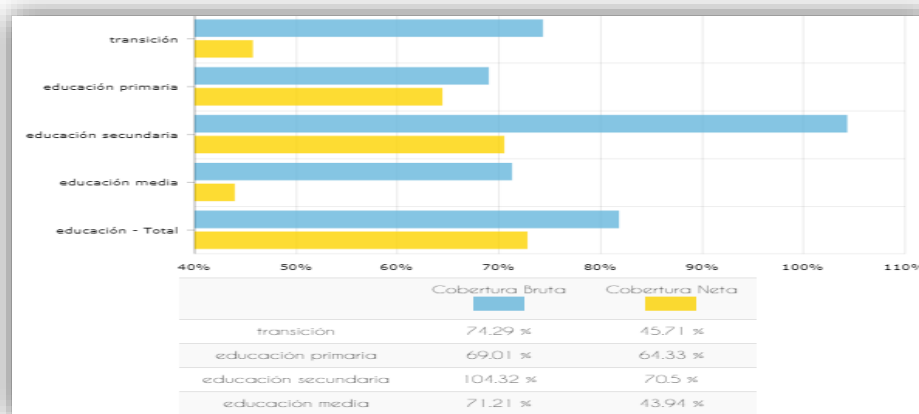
transición

educación primaria

educación secundaria

educación media

educación - Total

40% 50% 60% 70% 80% 90% 100% 110%

| | Cobertura Bruta | Cobertura Neta |
|---|---|---|
| transición | 74.29 % | 45.71 % |
| educación primaria | 69.01 % | 64.33 % |
| educación secundaria | 104.32 % | 70.5 % |
| educación media | 71.21 % | 43.94 % |